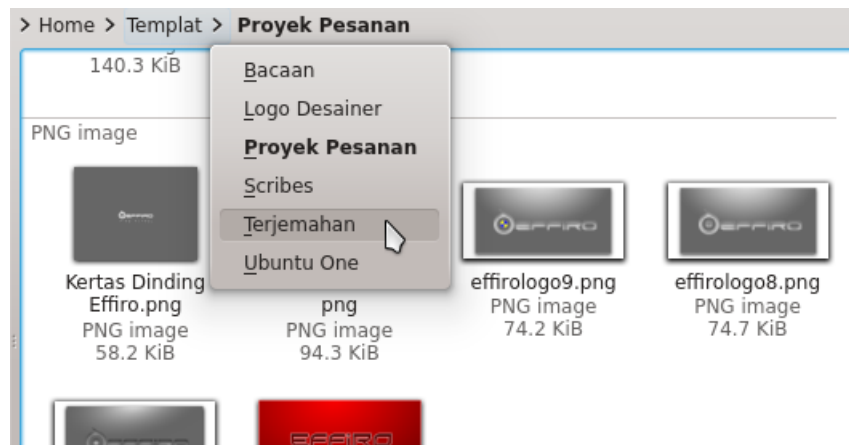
> Home > Templat > **Proyek Pesanan**

140.3 KiB

Bacaan
Logo Desainer
**Proyek Pesanan**
Scribes
Terjemahan
Ubuntu One

PNG image

Kertas Dinding Effiro.png
PNG image
58.2 KiB

png
PNG image
94.3 KiB

effirologo9.png
PNG image
74.2 KiB

effirologo8.png
PNG image
74.7 KiB